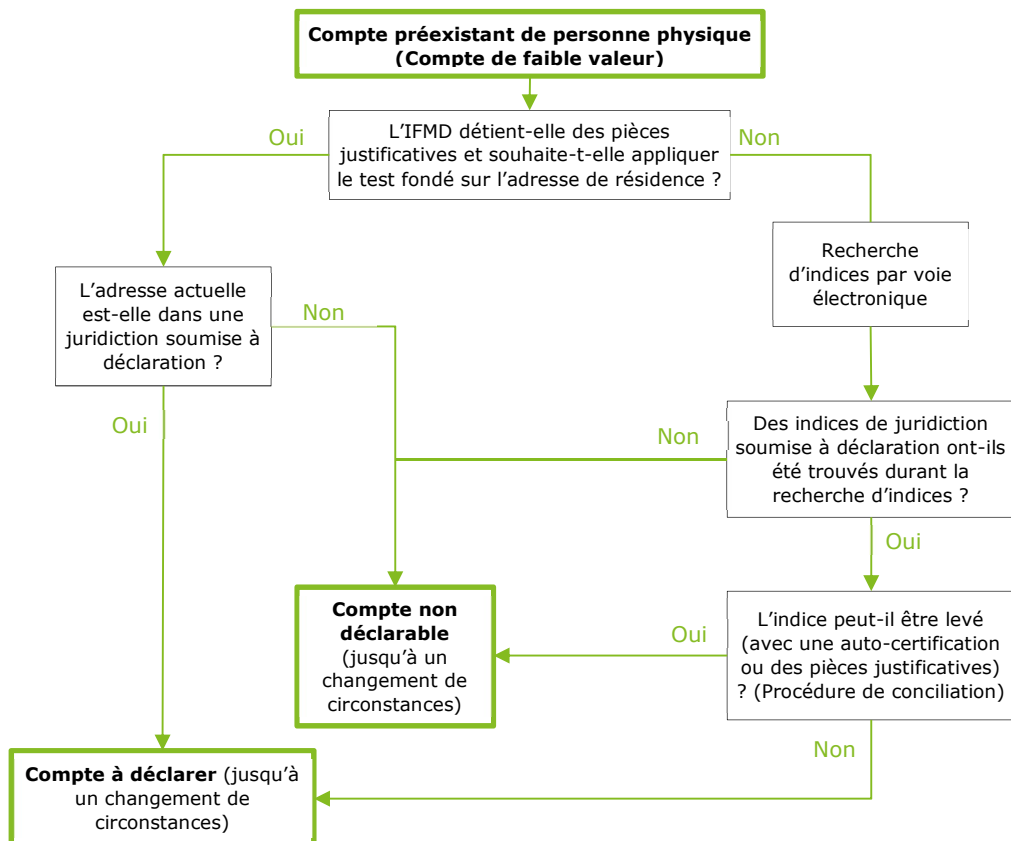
**Compte préexistant de personne physique (Compte de faible valeur)**

L'IFMD détient-elle des pièces justificatives et souhaite-t-elle appliquer le test fondé sur l'adresse de résidence ?

Oui

Non

L'adresse actuelle est-elle dans une juridiction soumise à déclaration ?

Non

Oui

Recherche d'indices par voie électronique

Des indices de juridiction soumise à déclaration ont-ils été trouvés durant la recherche d'indices ?

Non

Oui

**Compte non déclarable** (jusqu'à un changement de circonstances)

L'indice peut-il être levé (avec une auto-certification ou des pièces justificatives) ? (Procédure de conciliation)

Oui

Non

**Compte à déclarer** (jusqu'à un changement de circonstances)